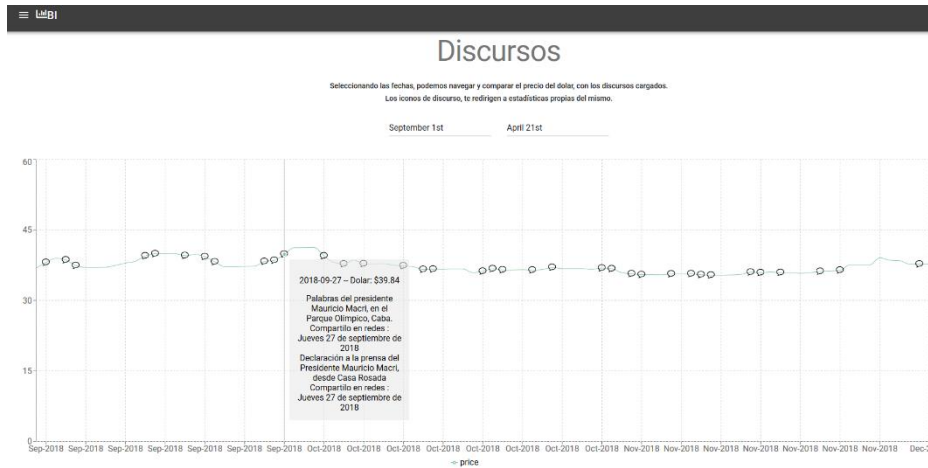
≡ BI

Discursos

Seleccionando las fechas, podemos navegar y comparar el precio del dolar, con los discursos cargados.
Los iconos de discurso, te redirigen a estadísticas propias del mismo.

September 1st April 21st

60

45

30

15

0

2018-09-27 – Dolar: $39.84

Palabras del presidente Mauricio Macri, en el Parque Olimpico, Caba. Compartilo en redes : Jueves 27 de septiembre de 2018
Declaración a la prensa del Presidente Mauricio Macri, desde Casa Rosada Compartilo en redes : Jueves 27 de septiembre de 2018

Sep-2018 Sep-2018 Sep-2018 Sep-2018 Sep-2018 Sep-2018 Sep-2018 Oct-2018 Oct-2018 Oct-2018 Oct-2018 Oct-2018 Oct-2018 Oct-2018 Nov-2018 Nov-2018 Nov-2018 Nov-2018 Nov-2018 Nov-2018 Dec-

price